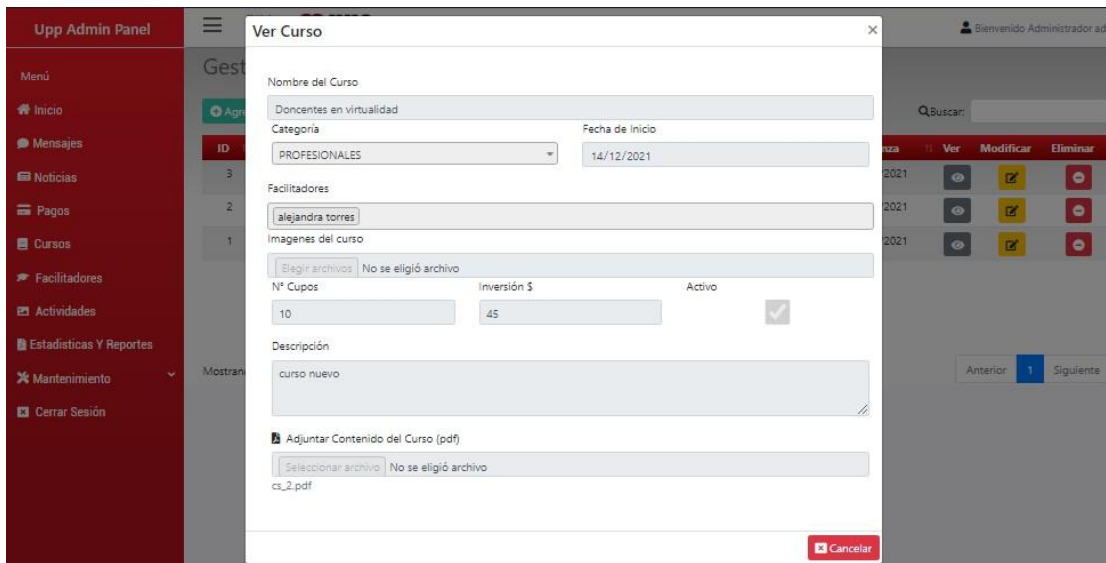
Upp Admin Panel

Menú

Inicio

Mensajes

Noticias

Pagos

Cursos

Facilitadores

Actividades

Estadisticas Y Reportes

Mantenimiento

Cerrar Sesión

Gest

Agr

ID

3

2

1

Mostran

Bienvenido Administrador ad

Buscar:

nza

Ver

Modificar

Eliminar

/2021

/2021

/2021

Anterior 1 Siguiente

Ver Curso

×

Nombre del Curso

Doncentes en virtualidad

Categoría

PROFESIONALES

Fecha de Inicio

14/12/2021

Facilitadores

alejandra torres

Imagenes del curso

Elegir archivos No se eligió archivo

N° Cupos

10

Inversión $

45

Activo

Descripción

curso nuevo

Adjuntar Contenido del Curso (pdf)

Seleccionar archivo No se eligió archivo

cs_2.pdf

Cancelar